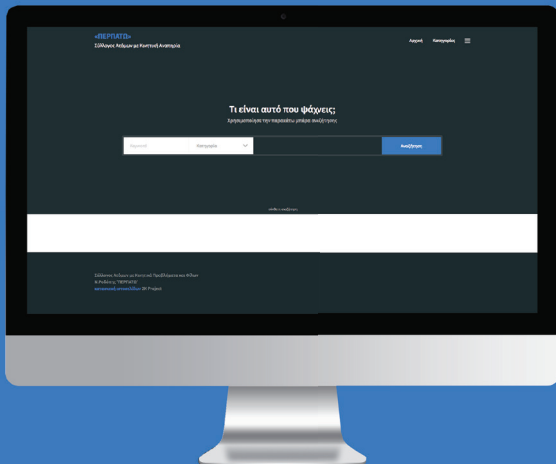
«ΠΕΡΠΑΤΩ»
Σύλλογος Ατόμων με Κινητική Αναπηρία

Αρχική Κατηγορίες

Τι είναι αυτό που ψάχνεις;
Χρησιμοποίησε την παρακάτω μπάρα αναζήτησης

Περιοχή
Κατηγορία
Αναζήτηση

Σύλλογος Ατόμων με Κινητικά Προβλήματα και Φίλων
& Ρεθύμνης "ΠΕΡΠΑΤΩ"
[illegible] | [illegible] Project